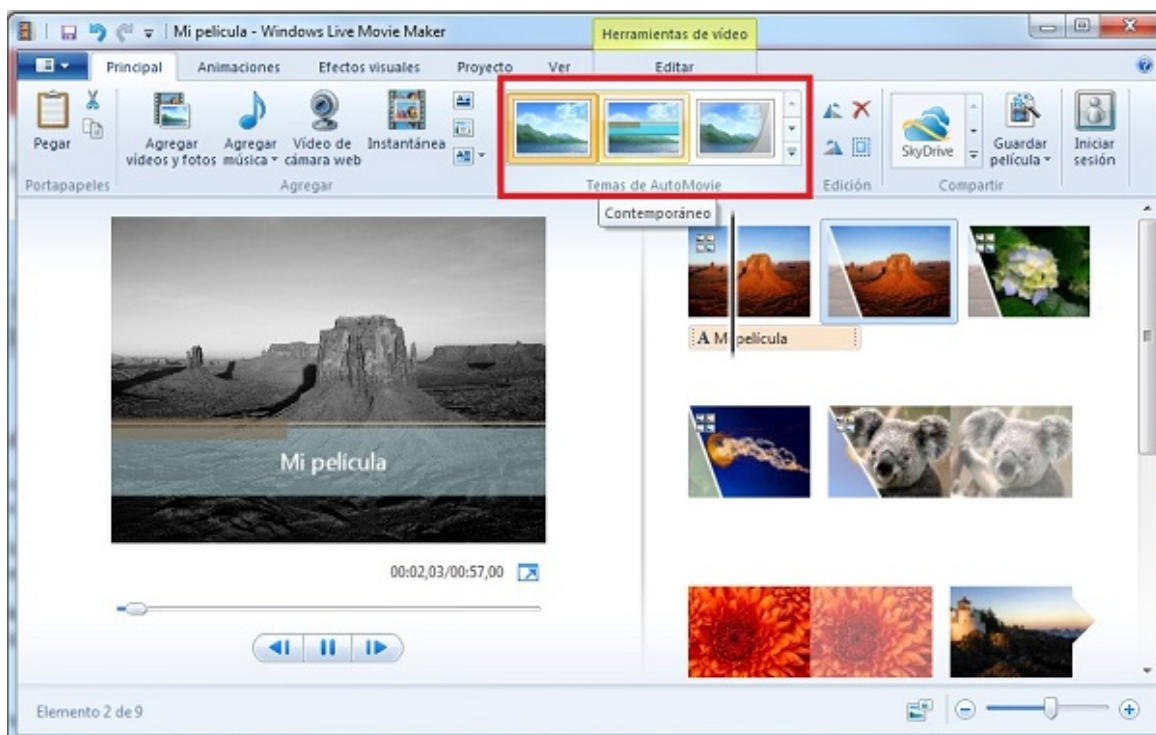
Mi película - Windows Live Movie Maker

Herramientas de vídeo

Principal Animaciones Efectos visuales Proyecto Ver Editar

Pegar

Portapapeles

Agregar vídeos y fotos

Agregar música

Vídeo de cámara web

Instantánea

Agregar

Temas de AutoMovie

Edición

SkyDrive

Guardar película

Compartir

Iniciar sesión

Contemporáneo

A Mi película

Mi película

00:02,03/00:57,00

Elemento 2 de 9